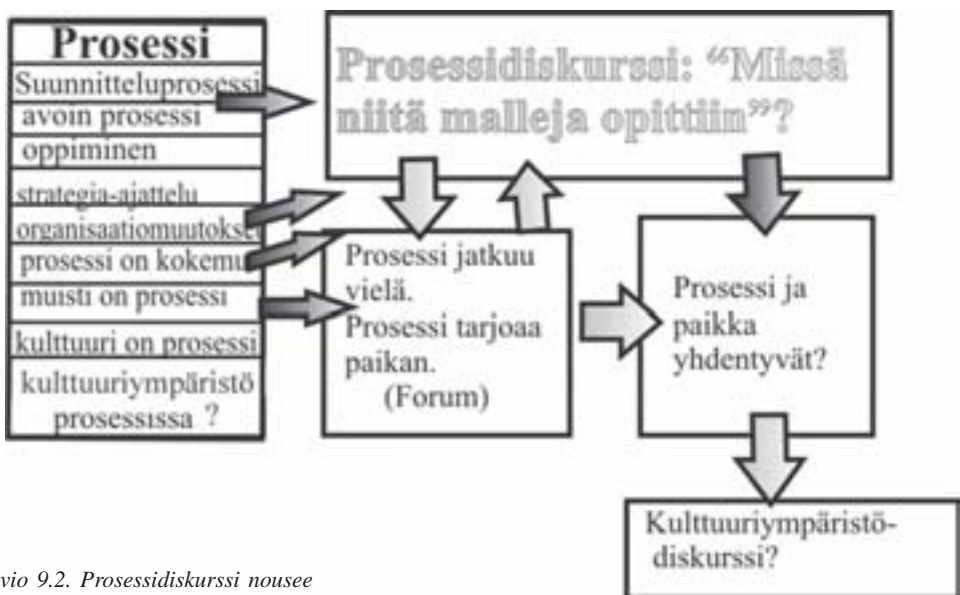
Prosessi
Suunnitteluprosessi
avoin prosessi
oppiminen
strategia-ajattelu
organisaatiomuutokset
prosessi on kokemus
muisti on prosessi
kulttuuri on prosessi
kulttuuriympäristö prosessissa ?

Prosessidiskurssi: "Missä niitä malleja opittiin"?

Prosessi jatkuu vielä.
Prosessi tarjoaa paikan.
(Forum)

Prosessi ja paikka yhdentyvät?

Kulttuuriympäristödiskurssi?

vio 9.2. Prosessidiskurssi nousee